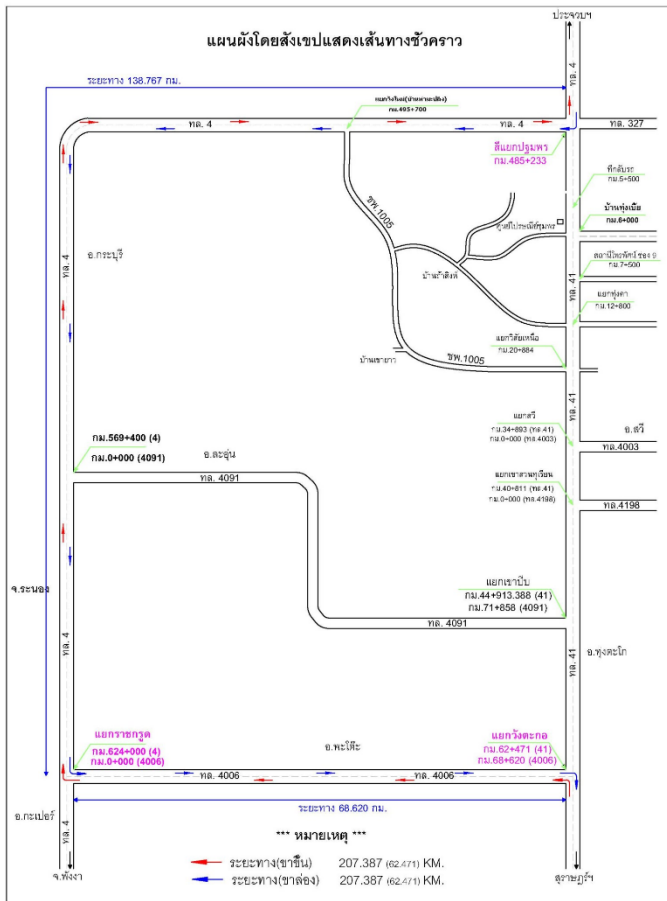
แผนผังโดยสังเขปแสดงเส้นทางชั่วคราว

ประจวบฯ

ระยะทาง 138.767 กม.

ทล. 4

แยกวังใหม่(บ้านทะเลมิ่ง)
กม.405+700

ทล. 4

ทล. 4

ทล. 327

สี่แยกปฐมพร
กม.485+233

ที่กลับรถ
กม.5+500

บ้านทุ่งเฉีย
กม.6+000

ศูนย์ประเพณีชุมพร

ชพ.1005

อ.กระบุรี

ทล. 4

บ้านถ้ำสิงห์

ลอดโป่งพัทธ์ ซอง จ
กม.7+500

ทล. 41

แยกทุ่งคา
กม.12+800

แยกวิสัยเหนือ
กม.20+884

บ้านเขายาว

ชพ.1005

ทล. 41

แยกสวี
กม.34+893 (ทล.41)
กม.0+000 (ทล.4003)

อ.สวี

ทล.4003

แยกเขาสามยุเวียน
กม.40+611 (ทล.41)
กม.0+000 (ทล.4198)

ทล.4198

กม.569+400 (4)
กม.0+000 (4091)

อ.ละอุ่น

ทล. 4091

จ.ระนอง

แยกเขาปีบ
กม.44+913.388 (41)
กม.71+858 (4091)

ทล. 4091

ทล. 4

อ.ทุ่งตะโก

ทล. 41

แยกราชกรูด
กม.624+000 (4)
กม.0+000 (4006)

อ.พะโต๊ะ

แยกวังตะกอ
กม.62+471 (41)
กม.68+620 (4006)

ทล. 4006

ทล. 4006

ระยะทาง 68.620 กม.

อ.กะเปอร์

ทล. 4

*** หมายเหตุ ***

ระยะทาง(ขาขึ้น) 207.387 (62.471) KM.

ระยะทาง(ขาล่อง) 207.387 (62.471) KM.

จ.พังงา

สุราษฎร์ฯ